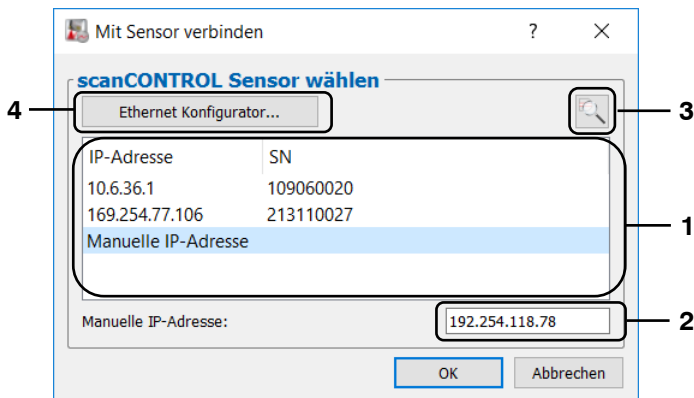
Mit Sensor verbinden

?

X

scanCONTROL Sensor wählen

4

Ethernet Konfigurator...

3

| IP-Adresse | SN |
|---|---|
| 10.6.36.1 | 109060020 |
| 169.254.77.106 | 213110027 |
| Manuelle IP-Adresse | |

1

Manuelle IP-Adresse:

192.254.118.78

2

OK

Abbrechen